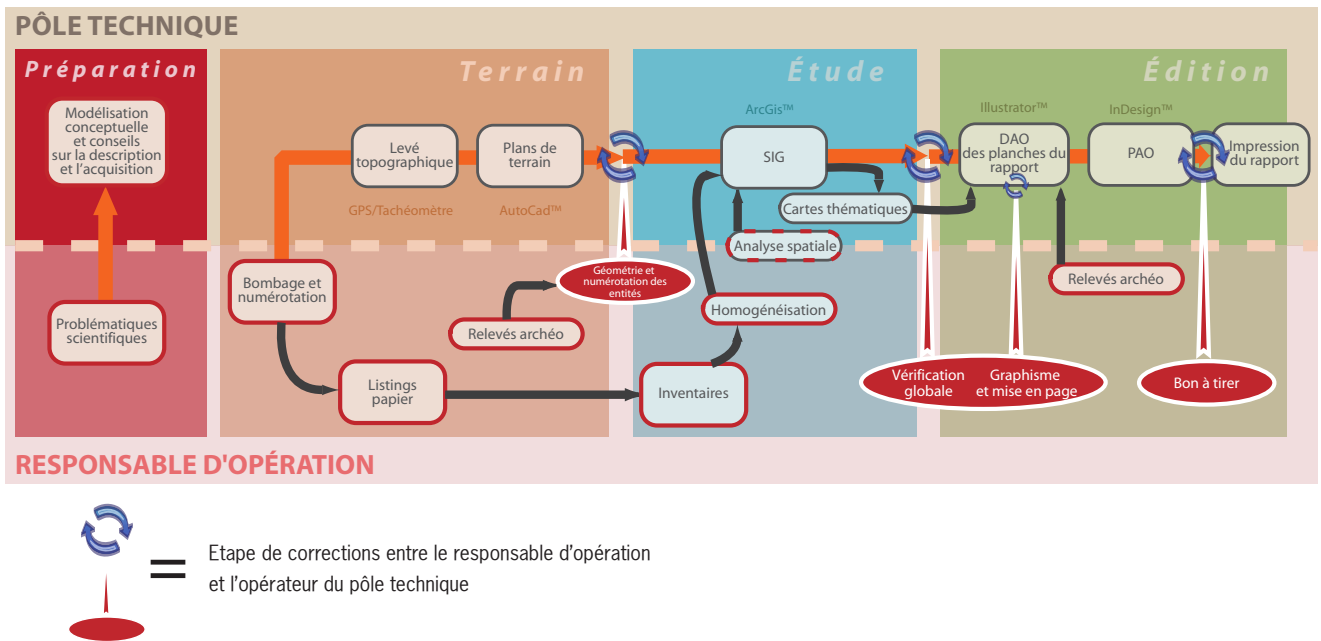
PÔLE TECHNIQUE

Préparation

Modélisation conceptuelle et conseils sur la description et l'acquisition

Problématiques scientifiques

Terrain

Levé topographique

Plans de terrain

GPS/Tachéomètre

AutoCad™

Bombage et numérotation

Relevés archéo

Géométrie et numérotation des entités

Listings papier

Étude

ArcGis™

SIG

Cartes thématiques

Analyse spatiale

Homogénéisation

Inventaires

Édition

Illustrator™

InDesign™

DAO des planches du rapport

PAO

Impression du rapport

Relevés archéo

Vérification globale

Graphisme et mise en page

Bon à tirer

RESPONSABLE D'OPÉRATION

=

Etape de corrections entre le responsable d'opération et l'opérateur du pôle technique